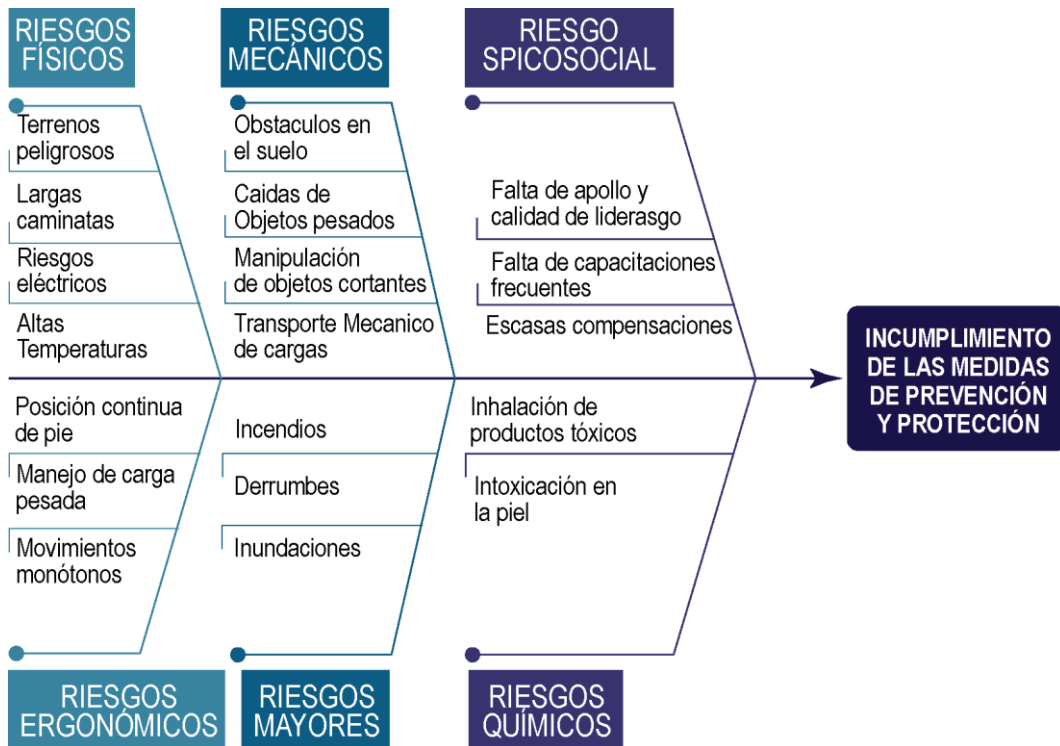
RIESGOS FÍSICOS

Terrenos peligrosos

Largas caminatas

Riesgos eléctricos

Altas Temperaturas

RIESGOS MECÁNICOS

Obstaculos en el suelo

Caidas de Objetos pesados

Manipulación de objetos cortantes

Transporte Mecanico de cargas

RIESGO SPICOSOCIAL

Falta de apollo y calidad de liderasgo

Falta de capacitaciones frecuentes

Escasas compensaciones

INCUMPLIMIENTO DE LAS MEDIDAS DE PREVENCIÓN Y PROTECCIÓN

Posición continua de pie

Manejo de carga pesada

Movimientos monótonos

RIESGOS ERGONÓMICOS

Incendios

Derrumbes

Inundaciones

RIESGOS MAYORES

Inhalación de productos tóxicos

Intoxicación en la piel

RIESGOS QUÍMICOS